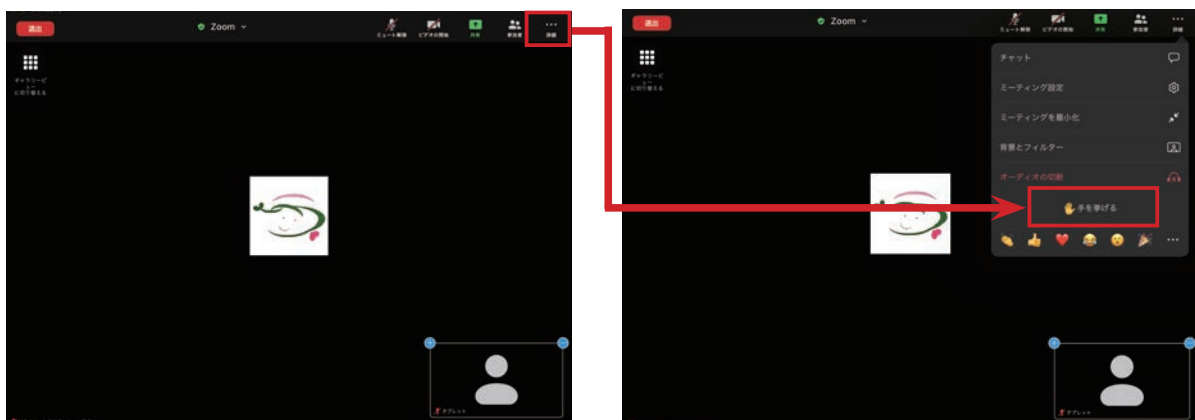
退出

Zoom

ミュート解除

ビデオの開始

共有

参加者

詳細

ギャラリービューに切り替える

タブレット

退出

Zoom

ミュート解除

ビデオの開始

共有

参加者

詳細

ギャラリービューに切り替える

チャット

ミーティング設定

ミーティングを最小化

背景とフィルター

オーディオの切断

手を挙げる

タブレット